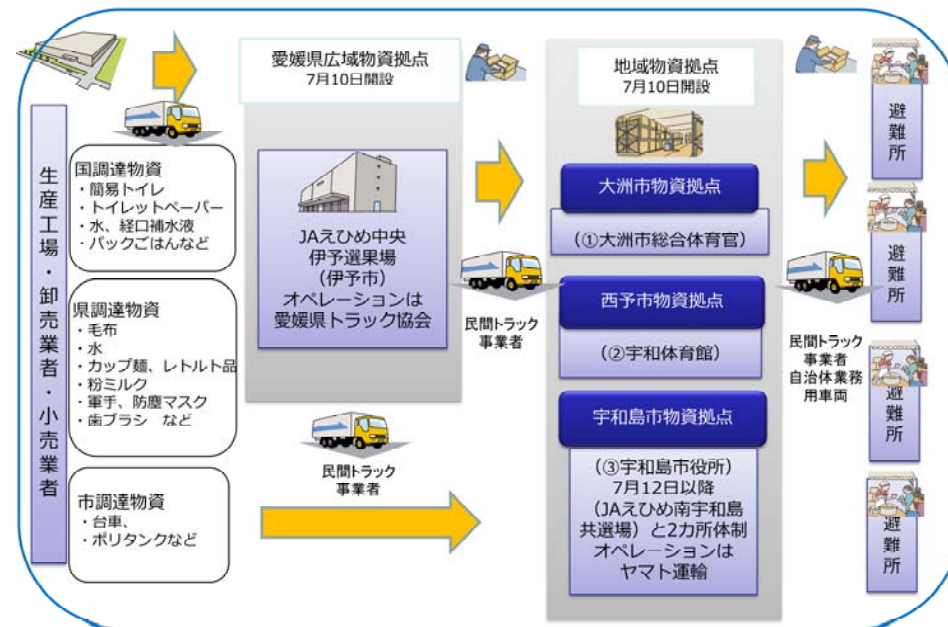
生産工場・卸売業者・小売業者

国調達物資
・簡易トイレ
・トイレットペーパー
・水、経口補水液
・パックごはんなど

県調達物資
・毛布
・水
・カップ麺、レトルト品
・粉ミルク
・軍手、防塵マスク
・歯ブラシ　など

市調達物資
・台車、
・ポリタンクなど

愛媛県広域物資拠点
7月10日開設

JAえひめ中央
伊予選果場
(伊予市)
オペレーションは
愛媛県トラック協会

民間トラック
事業者

民間トラック
事業者

地域物資拠点
7月10日開設

大洲市物資拠点
(①大洲市総合体育官)

西予市物資拠点
(②宇和体育館)

宇和島市物資拠点
(③宇和島市役所)
7月12日以降
(JAえひめ南宇和島共選場)と2カ所体制
オペレ－ションは
ヤマト運輸

民間トラック
事業者
自治体業務
用車両

避難所

避難所

避難所

避難所